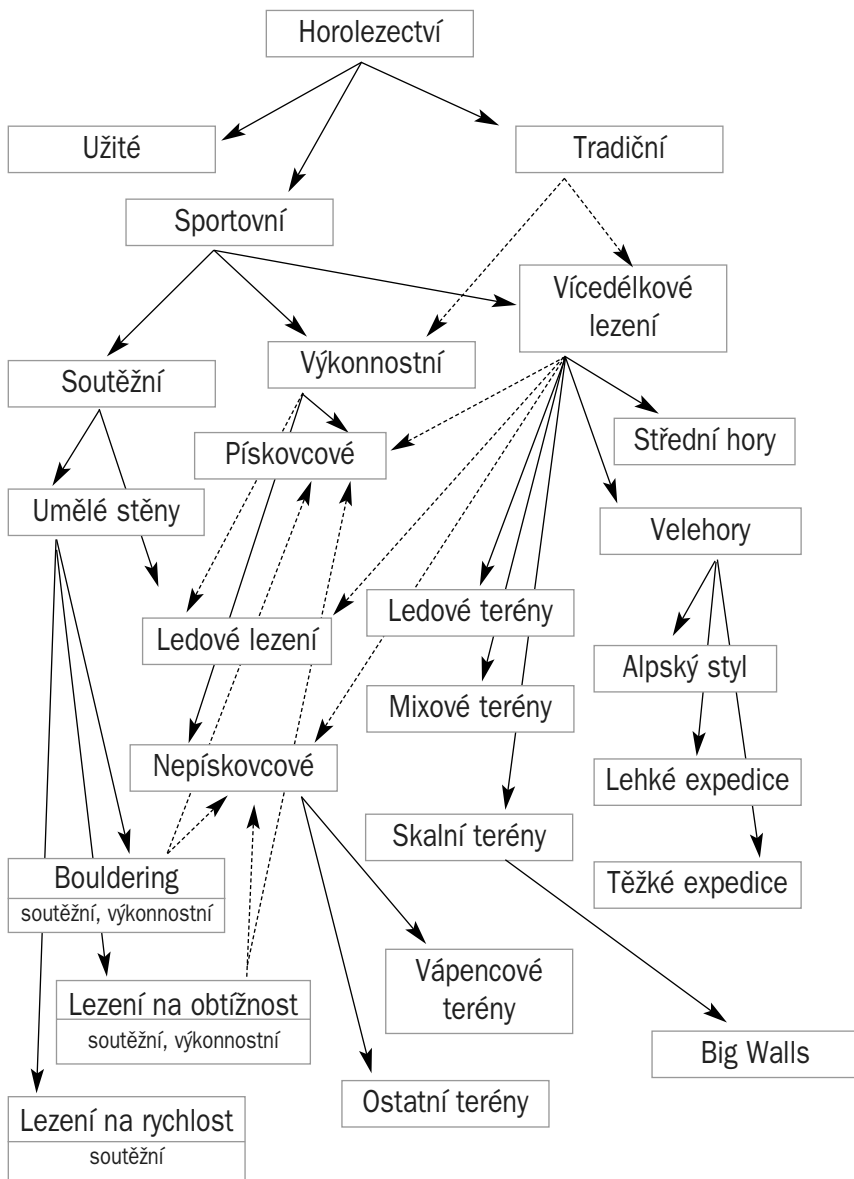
Horolezectví

Užité

Tradiční

Sportovní

Vícedélkové lezení

Soutěžní

Výkonnostní

Střední hory

Pískovcové

Umělé stěny

Velehory

Ledové lezení

Ledové terény

Alpský styl

Mixové terény

Nepískovcové

Lehké expedice

Skalní terény

Bouldering
soutěžní, výkonnostní

Těžké expedice

Vápencové terény

Lezení na obtížnost
soutěžní, výkonnostní

Big Walls

Ostatní terény

Lezení na rychlost
soutěžní